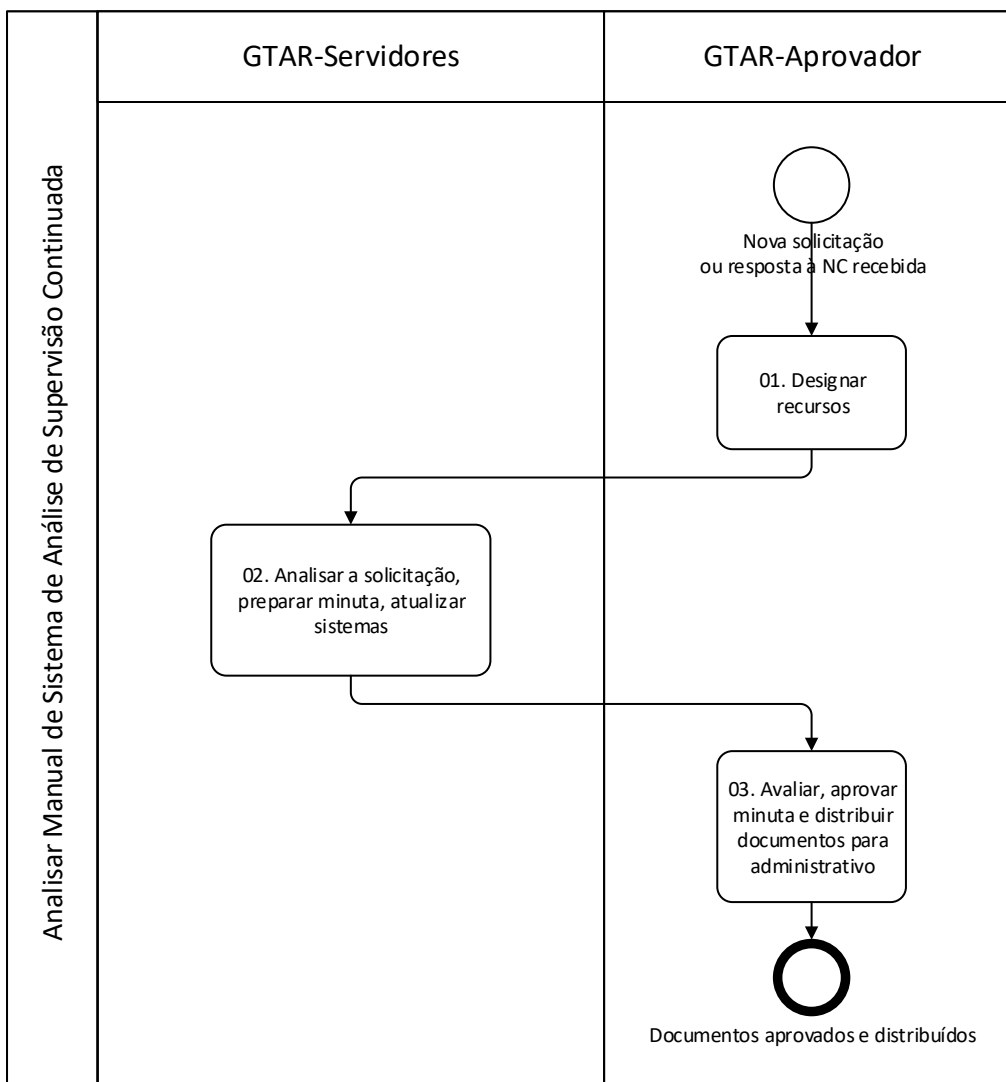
Analisar Manual de Sistema de Análise de Supervisão Continuada

GTAR-Servidores

GTAR-Aprovador

Nova solicitação ou resposta à NC recebida

01. Designar recursos

02. Analisar a solicitação, preparar minuta, atualizar sistemas

03. Avaliar, aprovar minuta e distribuir documentos para administrativo

Documentos aprovados e distribuídos